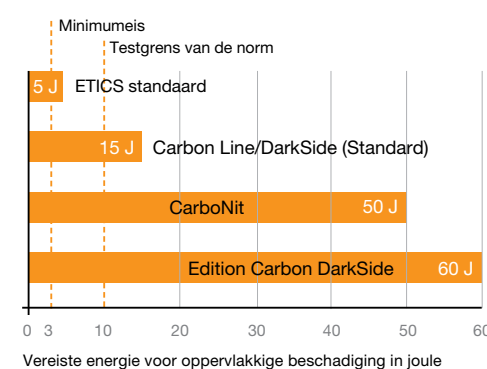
Minimumeis
Testgrens van de norm

5 J ETICS standaard
15 J Carbon Line/DarkSide (Standard)
CarboNit 50 J
Edition Carbon DarkSide 60 J

0 3 10 20 30 40 50 60

Vereiste energie voor oppervlakkige beschadiging in joule